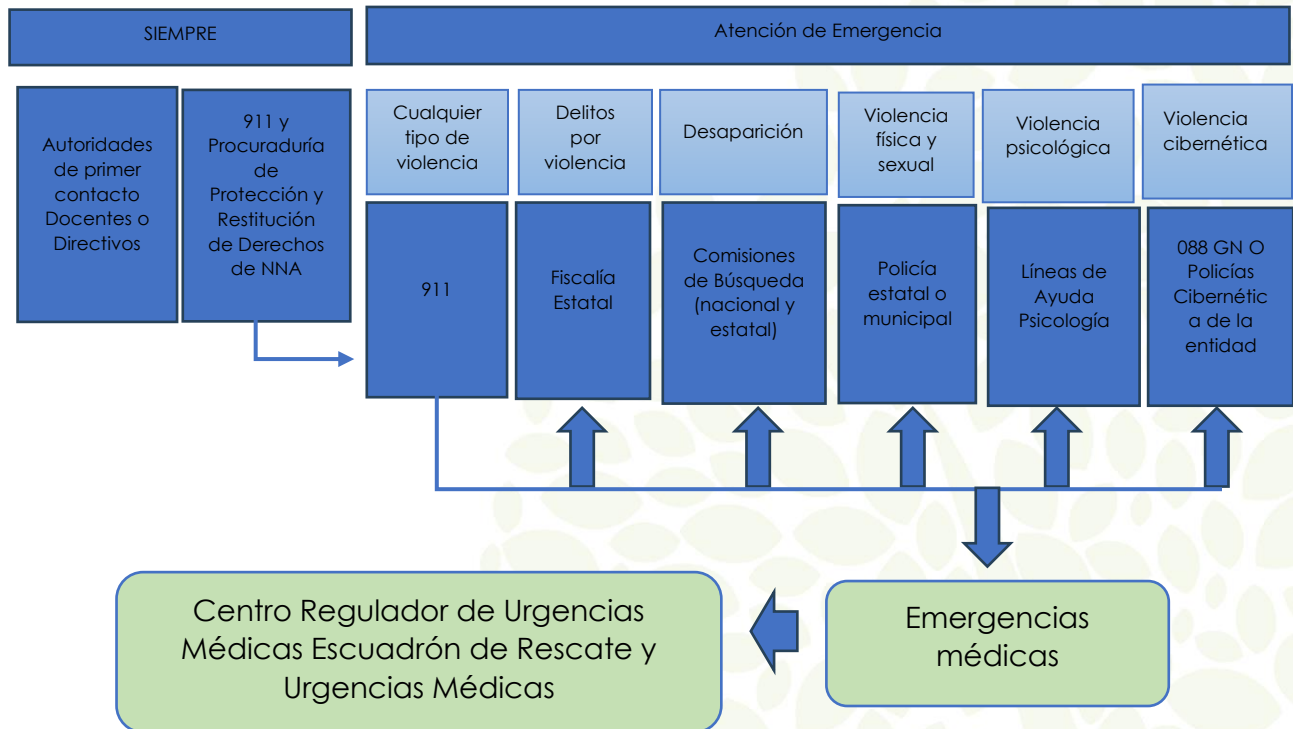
SIEMPRE

Atención de Emergencia

Autoridades de primer contacto Docentes o Directivos

911 y Procuraduría de Protección y Restitución de Derechos de NNA

Cualquier tipo de violencia

911

Delitos por violencia

Fiscalía Estatal

Desaparición

Comisiones de Búsqueda (nacional y estatal)

Violencia física y sexual

Policía estatal o municipal

Violencia psicológica

Líneas de Ayuda Psicología

Violencia cibernética

088 GN O Policías Cibernética de la entidad

Emergencias médicas

Centro Regulador de Urgencias Médicas Escuadrón de Rescate y Urgencias Médicas